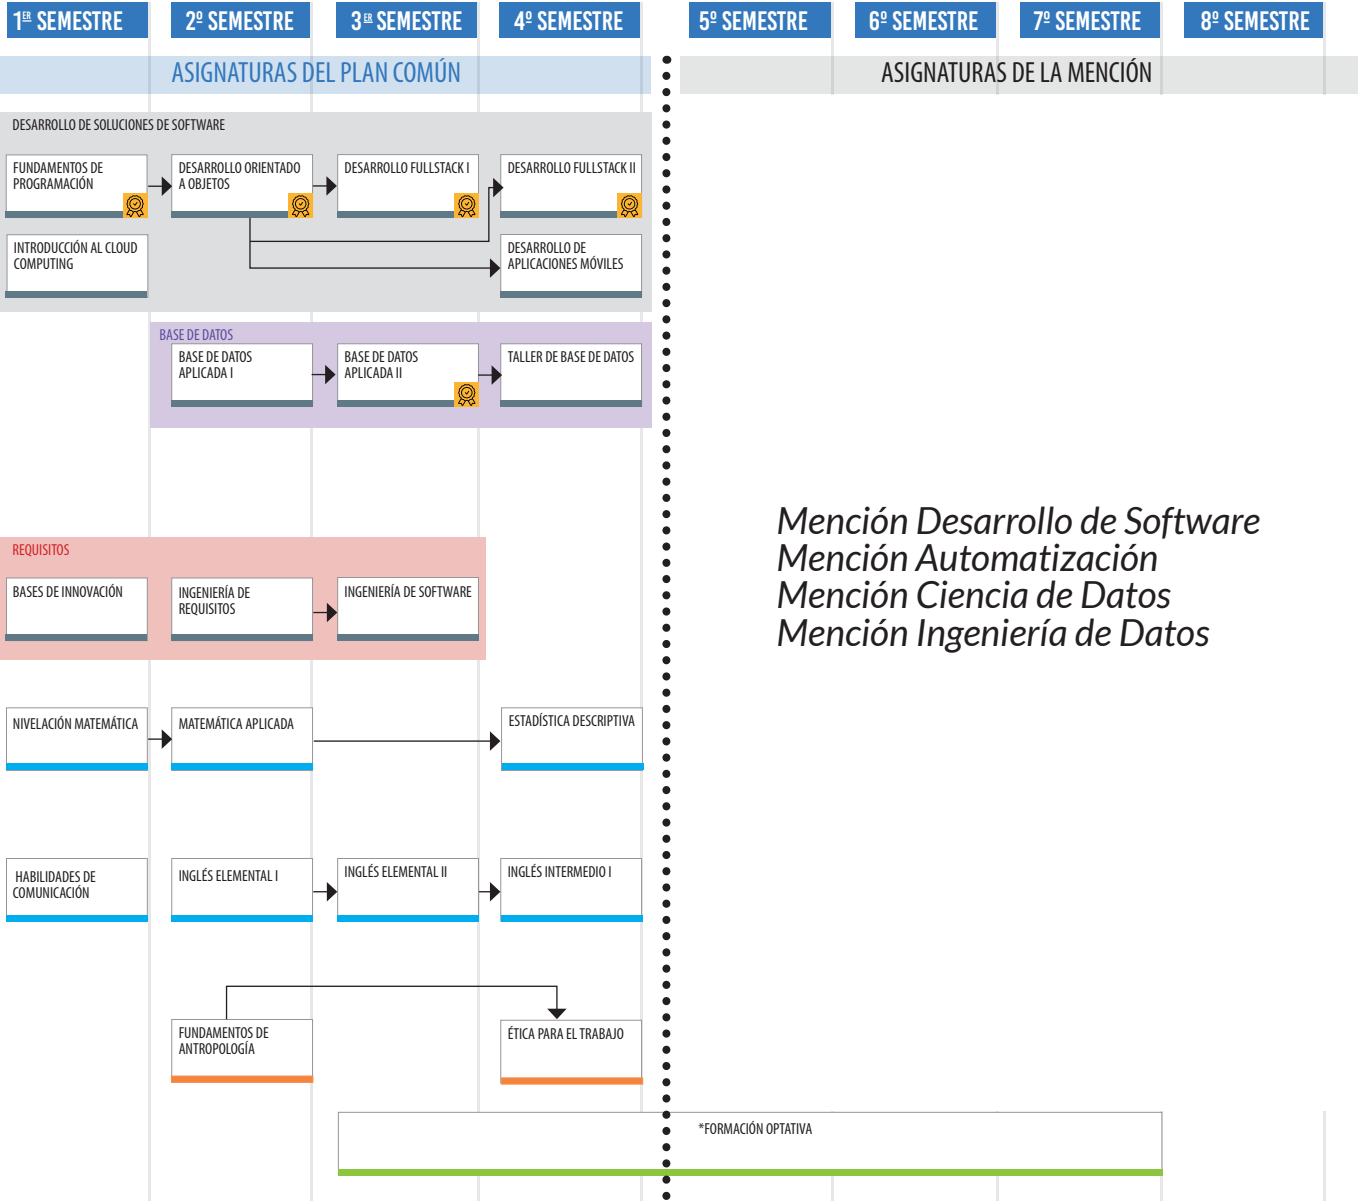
1ER SEMESTRE
2º SEMESTRE
3ER SEMESTRE
4º SEMESTRE
5º SEMESTRE
6º SEMESTRE
7º SEMESTRE
8º SEMESTRE

ASIGNATURAS DEL PLAN COMÚN

ASIGNATURAS DE LA MENCIÓN

DESARROLLO DE SOLUCIONES DE SOFTWARE

FUNDAMENTOS DE PROGRAMACIÓN

DESARROLLO ORIENTADO A OBJETOS

DESARROLLO FULLSTACK I

DESARROLLO FULLSTACK II

INTRODUCCIÓN AL CLOUD COMPUTING

DESARROLLO DE APLICACIONES MÓVILES

BASE DE DATOS

BASE DE DATOS APLICADA I

BASE DE DATOS APLICADA II

TALLER DE BASE DE DATOS

REQUISITOS

BASES DE INNOVACIÓN

INGENIERÍA DE REQUISITOS

INGENIERÍA DE SOFTWARE

NIVELACIÓN MATEMÁTICA

MATEMÁTICA APLICADA

ESTADÍSTICA DESCRIPTIVA

HABILIDADES DE COMUNICACIÓN

INGLÉS ELEMENTAL I

INGLÉS ELEMENTAL II

INGLÉS INTERMEDIO I

FUNDAMENTOS DE ANTROPOLOGÍA

ÉTICA PARA EL TRABAJO

*FORMACIÓN OPTATIVA

Mención Desarrollo de Software
Mención Automatización
Mención Ciencia de Datos
Mención Ingeniería de Datos